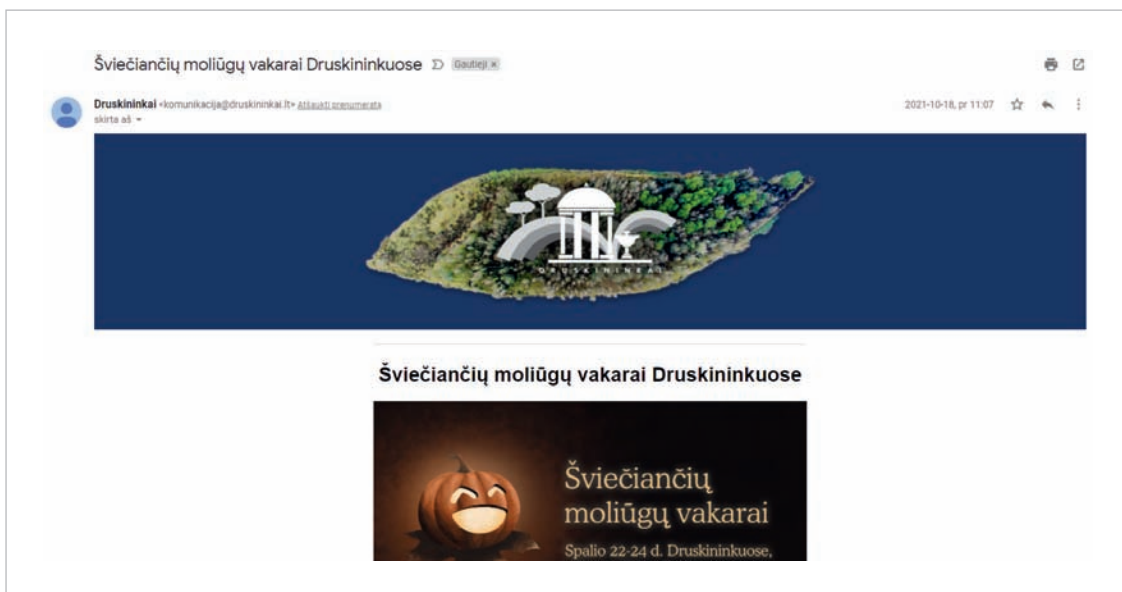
Šviečiančių moliūgų vakarai Druskininkuose Gautieji ×

Druskininkai <komunikacija@druskininkai.lt> Atšaukti prenumeratą
skirta aš

2021-10-18, pr 11:07

DRUSKININKAI

Šviečiančių moliūgų vakarai Druskininkuose

Šviečiančių moliūgų vakarai

Spalio 22-24 d. Druskininkuose,